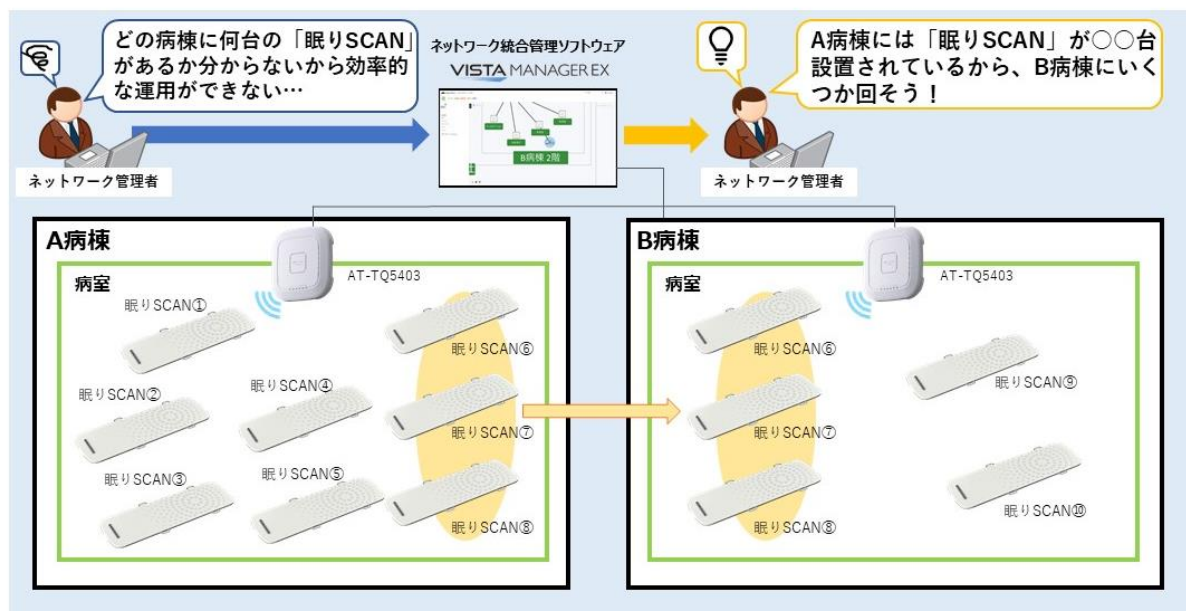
どの病棟に何台の「眠りSCAN」があるか分からないから効率的な運用ができない…

ネットワーク管理者

ネットワーク統合管理ソフトウェア
VISTA MANAGER EX

B病棟 2階

A病棟には「眠りSCAN」が○○台設置されているから、B病棟にいくつか回そう！

ネットワーク管理者

A病棟
病室
AT-TQ5403
眠りSCAN①
眠りSCAN②
眠りSCAN③
眠りSCAN④
眠りSCAN⑤
眠りSCAN⑥
眠りSCAN⑦
眠りSCAN⑧

B病棟
病室
AT-TQ5403
眠りSCAN⑥
眠りSCAN⑦
眠りSCAN⑧
眠りSCAN⑨
眠りSCAN⑩